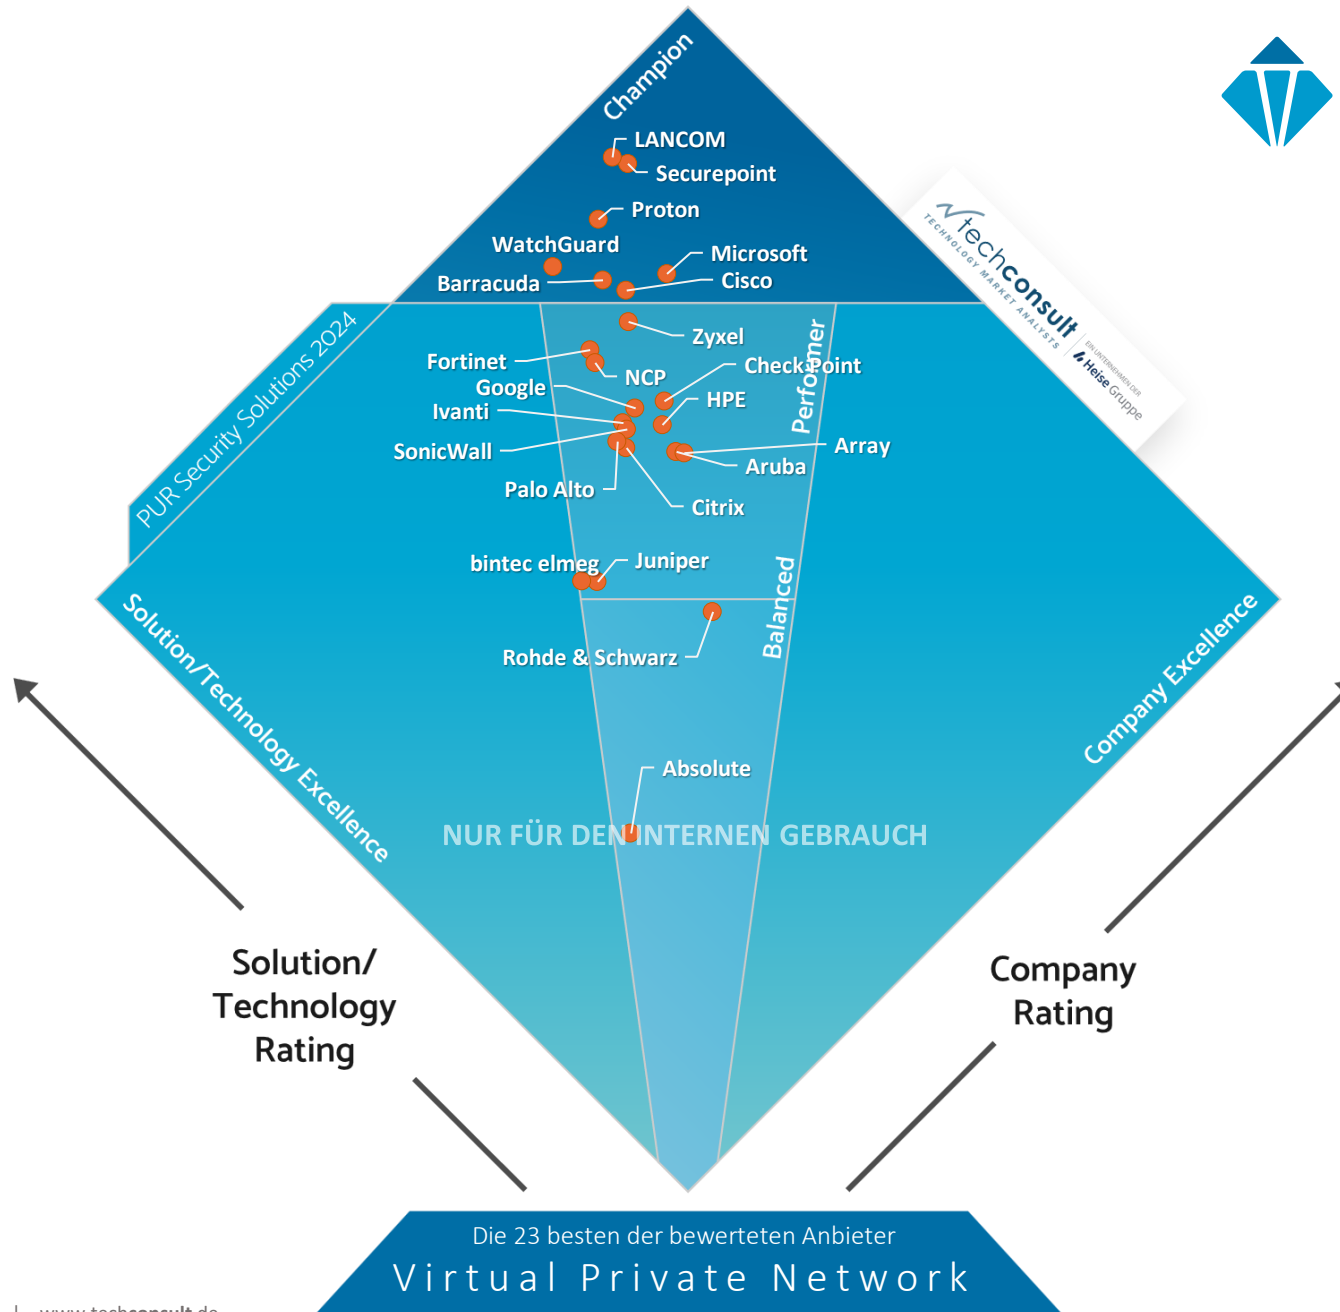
Champion

LANCOM
Securepoint
Proton
WatchGuard
Microsoft
Barracuda
Cisco

PUR Security Solutions 2024

techconsult
TECHNOLOGY MARKET ANALYSTS
EIN UNTERNEHMEN DER
Heise Gruppe

Zyxel
Fortinet
Check Point
NCP
Google
HPE
Ivanti
Performer
SonicWall
Array
Aruba
Palo Alto
Citrix

bintec elmeg
Juniper
Balanced
Rohde & Schwarz

Solution/Technology Excellence
Company Excellence

Absolute

NUR FÜR DEN INTERNEN GEBRAUCH

Solution/ Technology Rating

Company Rating

Die 23 besten der bewerteten Anbieter
Virtual Private Network

www.techconsult.de